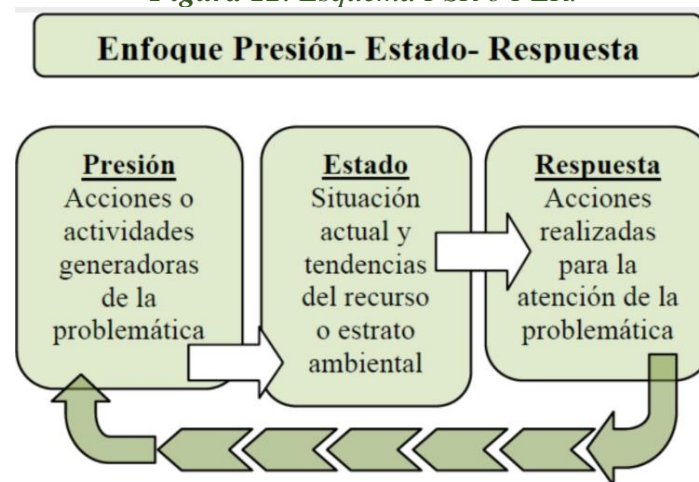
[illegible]

Enfoque Presión- Estado- Respuesta

Presión
Acciones o actividades generadoras de la problemática

Estado
Situación actual y tendencias del recurso o estrato ambiental

Respuesta
Acciones realizadas para la atención de la problemática